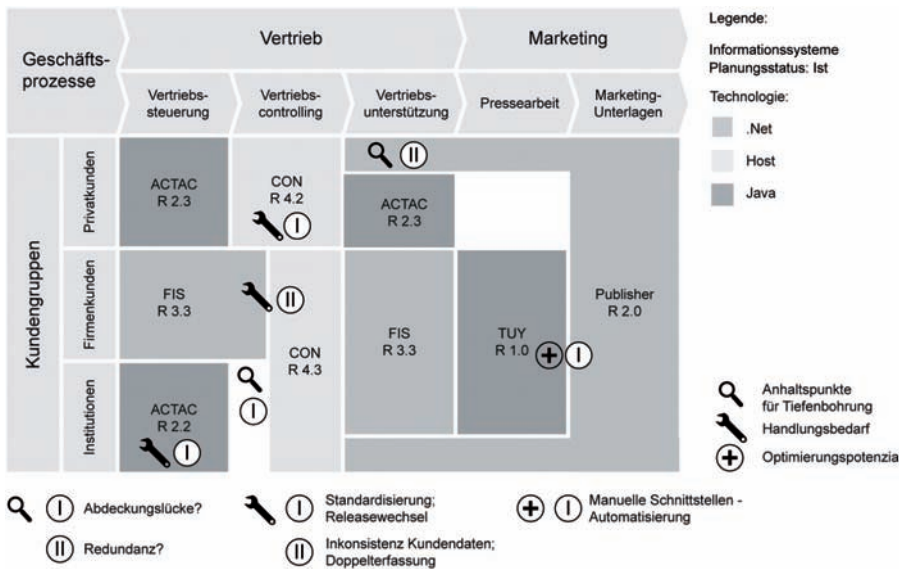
Geschäftsprozesse

Vertrieb

Marketing

Vertriebssteuerung

Vertriebscontrolling

Vertriebsunterstützung

Pressearbeit

Marketing-Unterlagen

Legende:

Informationssysteme Planungsstatus: Ist

Technologie:

.Net

Host

Java

Kundengruppen

Privatkunden

Firmenkunden

Institutionen

ACTAC R 2.3

CON R 4.2

I

II

ACTAC R 2.3

FIS R 3.3

II

CON R 4.3

FIS R 3.3

TUY R 1.0

I

Publisher R 2.0

I

ACTAC R 2.2

I

Anhaltspunkte für Tiefenbohrung

Handlungsbedarf

Optimierungspotenzia

I Abdeckungslücke?

II Redundanz?

I Standardisierung; Releasewechsel

II Inkonsistenz Kundendaten; Doppelterfassung

I Manuelle Schnittstellen - Automatisierung